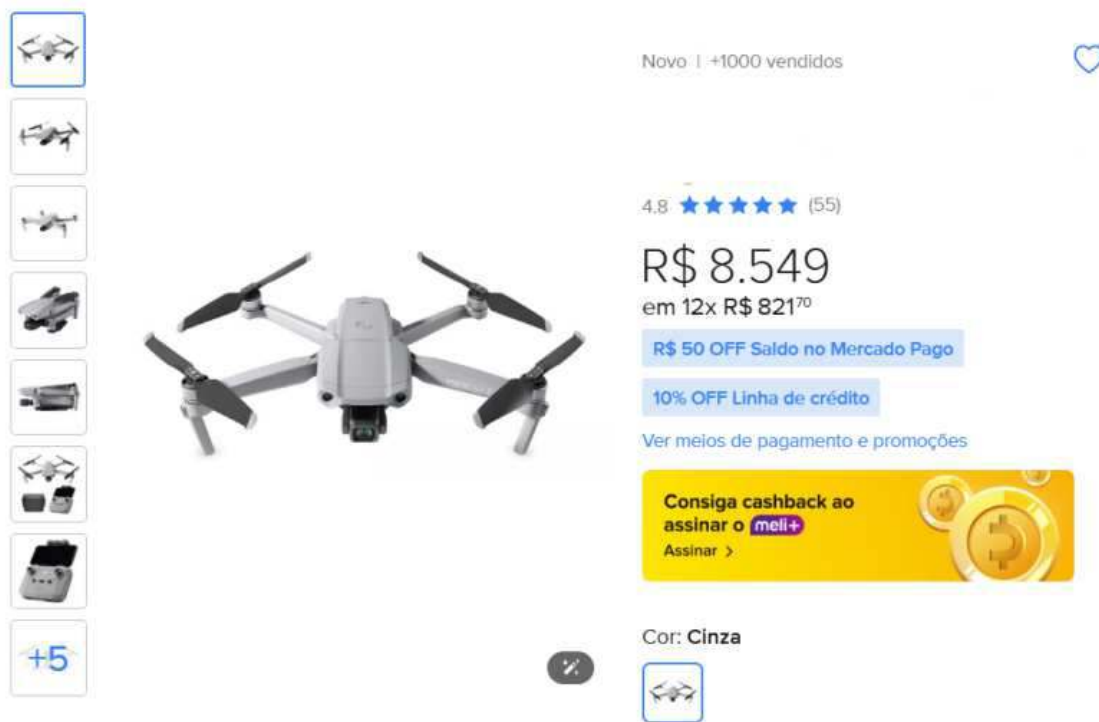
+5

Novo | +1000 vendidos

4.8 ★★★★★ (55)

R$ 8.549

em 12x R$ 821$^{70}$

R$ 50 OFF Saldo no Mercado Pago

10% OFF Linha de crédito

Ver meios de pagamento e promoções

Consiga cashback ao assinar o meli+

Assinar >

Cor: Cinza